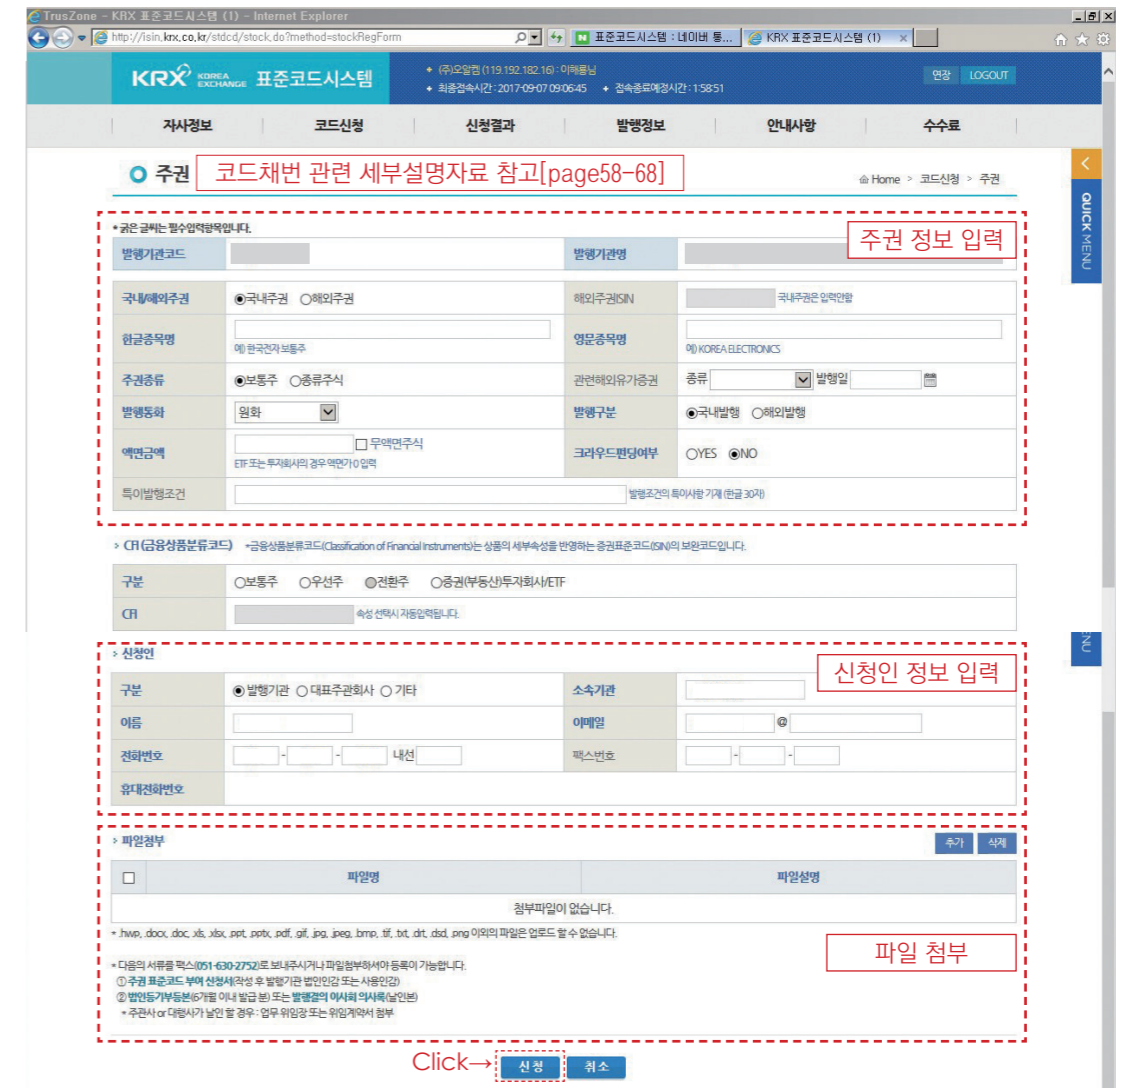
TrusZone - KRX 표준코드시스템 (1) - Internet Explorer
http://isin.krx.co.kr/stdcd/stock.do?method=stockRegForm
표준코드시스템 : 네이버 통... | KRX 표준코드시스템 (1)

KRX KOREA EXCHANGE 표준코드시스템
(주)오알켐 (119.192.182.16) : 이해룡님
최종접속시간 : 2017-09-07 09:06:45 · 접속종료예정시간 : 1:58:51
연장 LOGOUT

자사정보 | 코드신청 | 신청결과 | 발행정보 | 안내사항 | 수수료

주권 코드채번 관련 세부설명자료 참고[page58-68]
Home > 코드신청 > 주권

QUICK MENU

주권 정보 입력

* 굵은 글씨는 필수입력항목입니다.

| 발행기관코드 | | 발행기관명 | |
|---|---|---|---|
| 국내/해외주권 | ◉국내주권 ○해외주권 | 해외주권ISIN | 국내주권은 입력안함 |
| 한글종목명 | 예) 한국전자 보통주 | 영문종목명 | 예) KOREA ELECTRONICS |
| 주권종류 | ◉보통주 ○종류주식 | 관련해외유가증권 | 종류 발행일 |
| 발행통화 | 원화 | 발행구분 | ◉국내발행 ○해외발행 |
| 액면금액 | □무액면주식 ETF 또는 투자회사의 경우 액면가 0 입력 | 크라우드펀딩여부 | ○YES ◉NO |
| 특이발행조건 | 발행조건의 특이사항 기재 (한글 30자) | | |

› CFI (금융상품분류코드) *금융상품분류코드(Classification of Financial Instruments)는 상품의 세부속성을 반영하는 증권표준코드(ISIN)의 보완코드입니다.

| 구분 | ○보통주 ○우선주 ◉전환주 ○증권(부동산)투자회사/ETF |
|---|---|
| CFI | 속성 선택시 자동입력됩니다. |

› 신청인

신청인 정보 입력

| 구분 | ◉발행기관 ○대표주관회사 ○기타 | 소속기관 | |
|---|---|---|---|
| 이름 | | 이메일 | @ |
| 전화번호 | - - 내선 | 팩스번호 | - - |
| 휴대전화번호 | | | |

› 파일첨부
추가 삭제

| □ | 파일명 | 파일설명 |
|---|---|---|
| 첨부파일이 없습니다. | | |

* .hwp, .docx, .doc, .xls, .xlsx, .ppt, .pptx, .pdf, .gif, .jpg, .jpeg, .bmp, .tif, .txt, .drt, .dsd, .png 이외의 파일은 업로드 할 수 없습니다.

파일 첨부

* 다음의 서류를 팩스(051-630-2752)로 보내주시거나 파일첨부하셔야 등록이 가능합니다.
① 주권 표준코드 부여 신청서(작성 후 발행기관 법인인감 또는 사용인감)
② 법인등기부등본(6개월 이내 발급 분) 또는 발행결의 이사회 의사록(날인본)
* 주관사 or 대행사가 날인 할 경우 : 업무 위임장 또는 위임계약서 첨부

Click→ 신청 취소